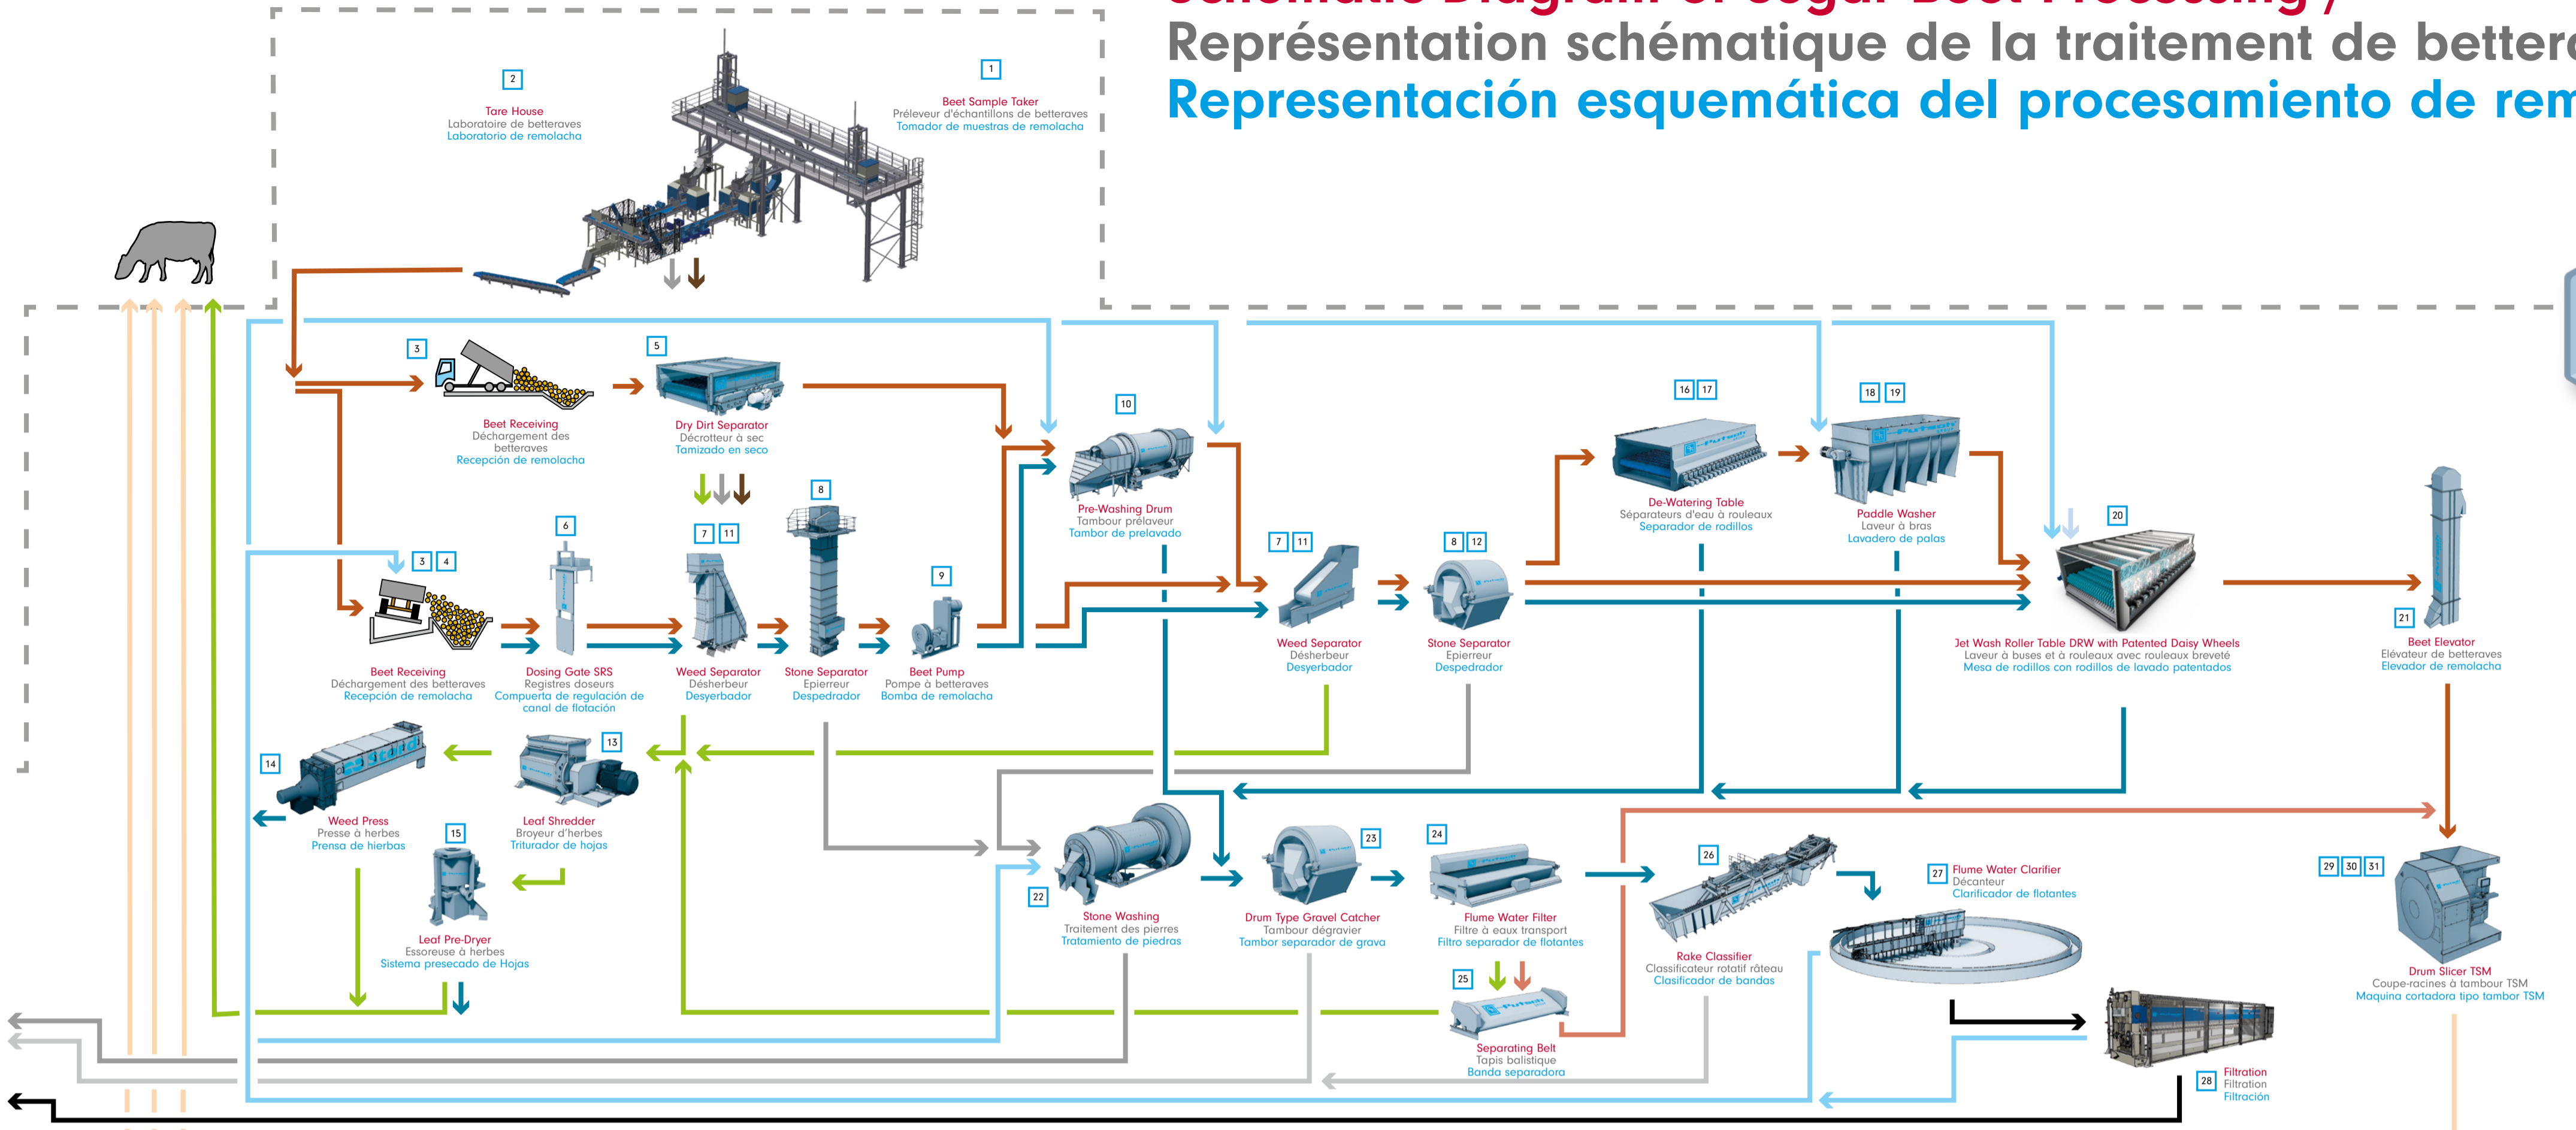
Schematic Diagram of Sugar Beet Processing /
Représentation schématique de la traitement de bettera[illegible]
Representación esquemática del procesamiento de rem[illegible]

2
Tare House
Laboratoire de betteraves
Laboratorio de remolacha

1
Beet Sample Taker
Préleveur d'échantillons de betteraves
Tomador de muestras de remolacha

3
Beet Receiving
Déchargement des betteraves
Recepción de remolacha

5
Dry Dirt Separator
Décrotteur à sec
Tamizado en seco

10
Pre-Washing Drum
Tambour prélaveur
Tambor de prelavado

16 17
De-Watering Table
Séparateurs d'eau à rouleaux
Separador de rodillos

18 19
Paddle Washer
Laveur à bras
Lavadero de palas

20
Jet Wash Roller Table DRW with Patented Daisy Wheels
Laveur à buses et à rouleaux avec rouleaux breveté
Mesa de rodillos con rodillos de lavado patentados

21
Beet Elevator
Élévateur de betteraves
Elevador de remolacha

3 4
Beet Receiving
Déchargement des betteraves
Recepción de remolacha

6
Dosing Gate SRS
Registres doseurs
Compuerta de regulación de canal de flotación

7 11
Weed Separator
Désherbeur
Desyerbador

8
Stone Separator
Epierreur
Despedrador

9
Beet Pump
Pompe à betteraves
Bomba de remolacha

7 11
Weed Separator
Désherbeur
Desyerbador

8 12
Stone Separator
Epierreur
Despedrador

14
Weed Press
Presse à herbes
Prensa de hierbas

13
Leaf Shredder
Broyeur d'herbes
Triturador de hojas

15
Leaf Pre-Dryer
Essoreuse à herbes
Sistema presecado de Hojas

22
Stone Washing
Traitement des pierres
Tratamiento de piedras

23
Drum Type Gravel Catcher
Tambour dégravier
Tambor separador de grava

24
Flume Water Filter
Filtre à eaux transport
Filtro separador de flotantes

25
Separating Belt
Tapis balistique
Banda separadora

26
Rake Classifier
Classificateur rotatif râteau
Clasificador de bandas

27
Flume Water Clarifier
Décanteur
Clarificador de flotantes

28
Filtration
Filtration
Filtración

29 30 31
Drum Slicer TSM
Coupe-racines à tambour TSM
Maquina cortadora tipo tambor TSM